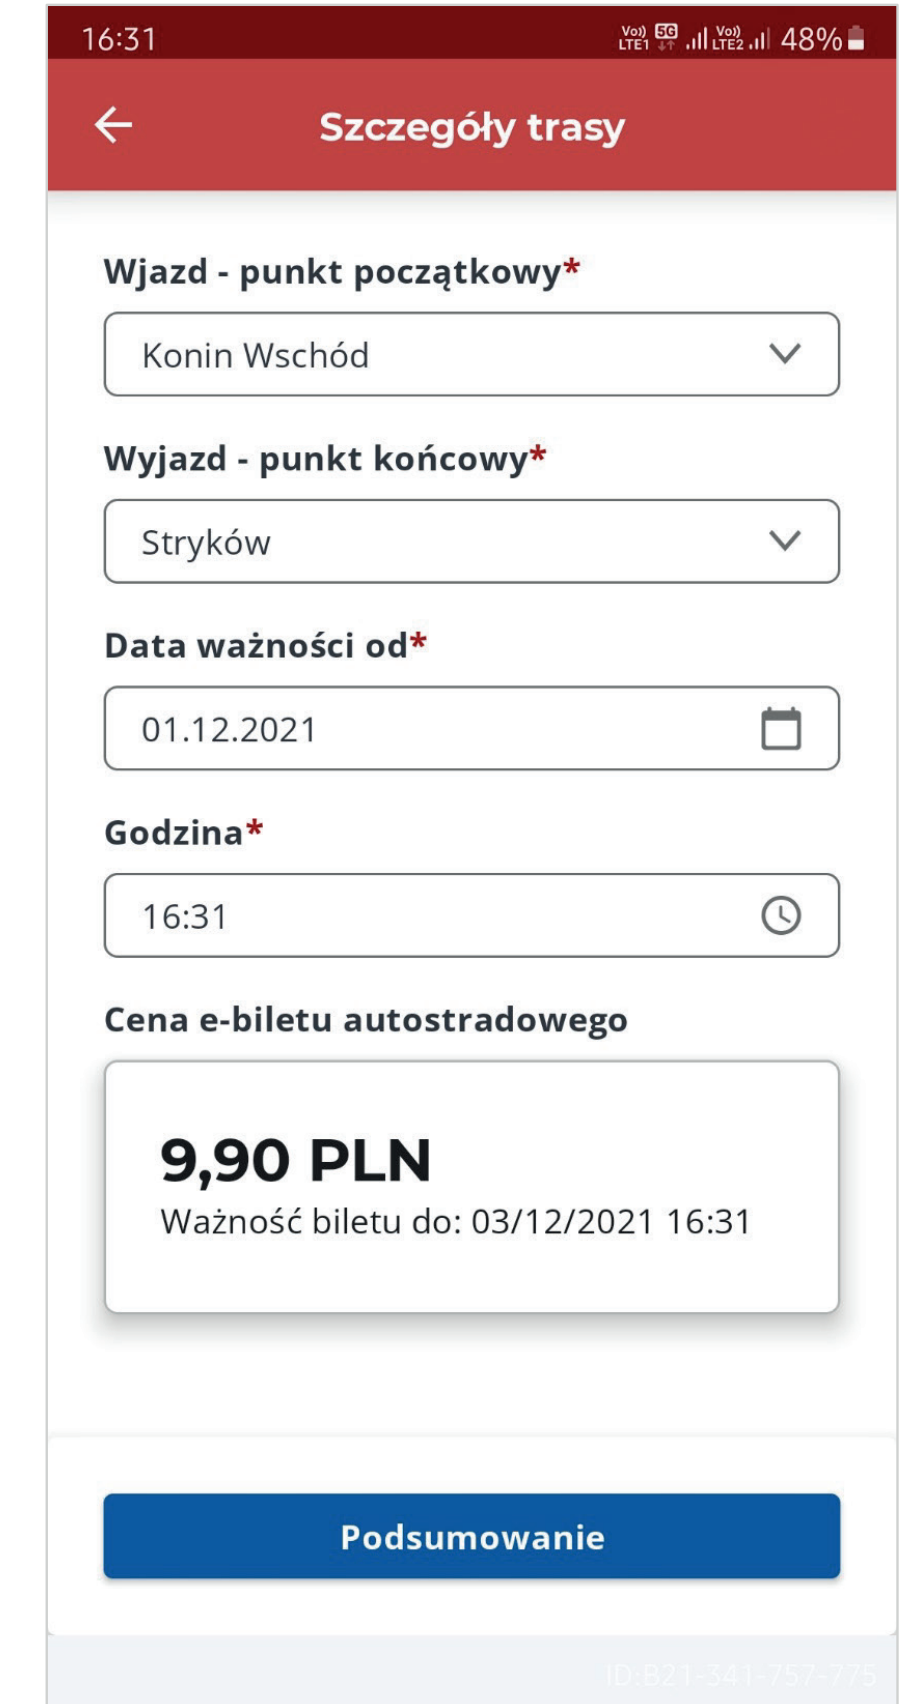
16:31 Vo)) LTE1 5G Vo)) LTE2 48%

Szczegóły trasy

Wjazd - punkt początkowy*

Konin Wschód

Wyjazd - punkt końcowy*

Stryków

Data ważności od*

01.12.2021

Godzina*

16:31

Cena e-biletu autostradowego

9,90 PLN

Ważność biletu do: 03/12/2021 16:31

Podsumowanie

ID:B21-341-757-775